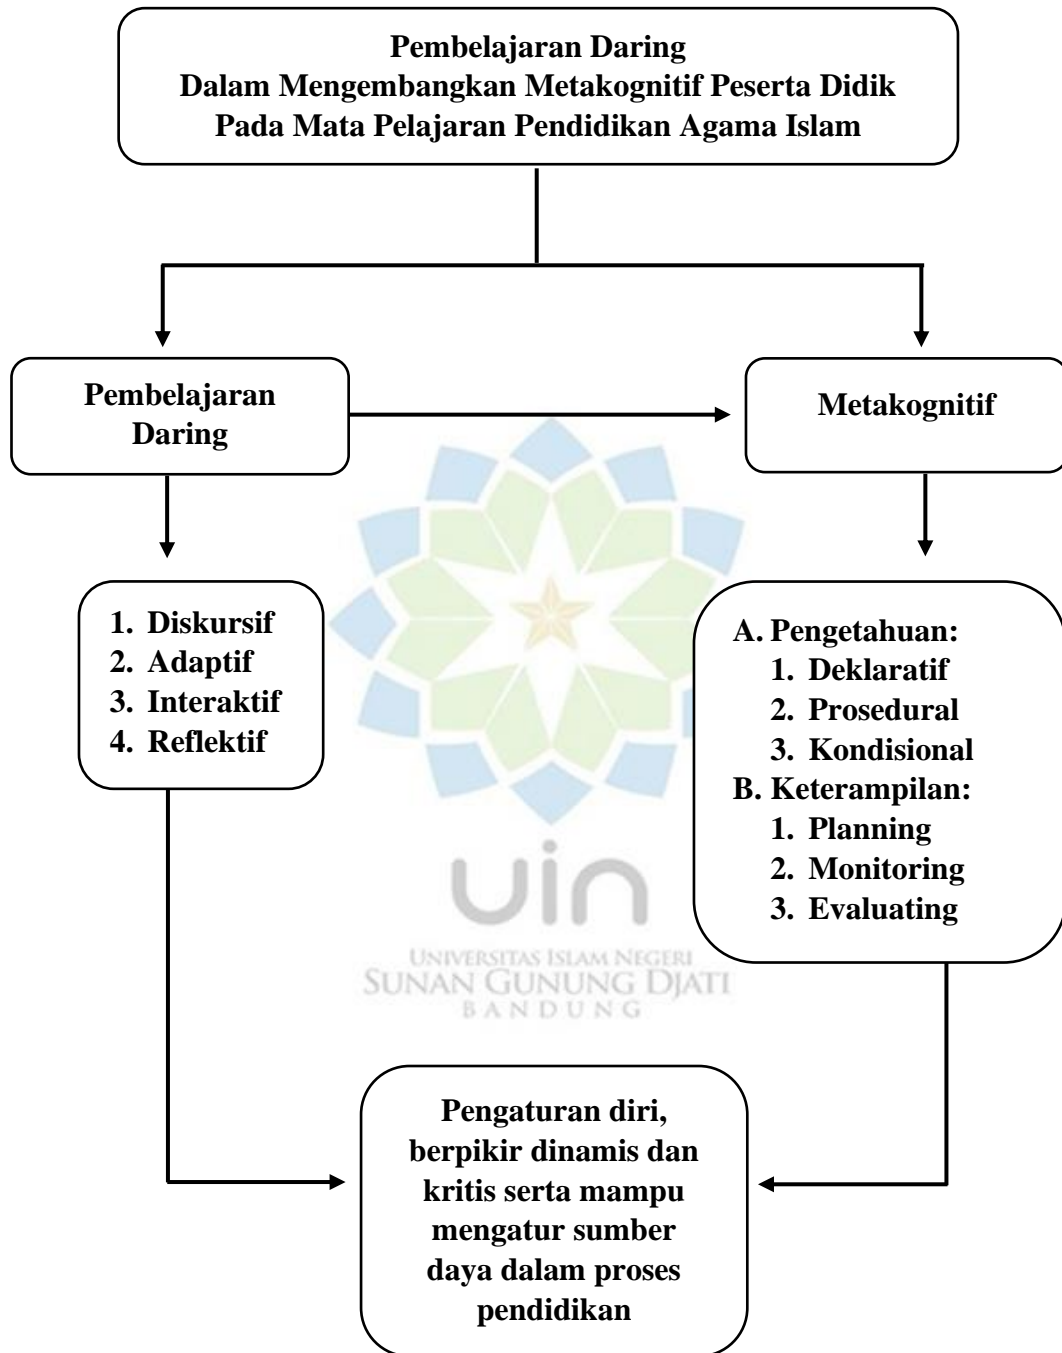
Pembelajaran Daring
Dalam Mengembangkan Metakognitif Peserta Didik
Pada Mata Pelajaran Pendidikan Agama Islam

Pembelajaran Daring

Metakognitif

1. Diskursif
2. Adaptif
3. Interaktif
4. Reflektif

A. Pengetahuan:
1. Deklaratif
2. Prosedural
3. Kondisional
B. Keterampilan:
1. Planning
2. Monitoring
3. Evaluating

uin
UNIVERSITAS ISLAM NEGERI
SUNAN GUNUNG DJATI
BANDUNG

Pengaturan diri, berpikir dinamis dan kritis serta mampu mengatur sumber daya dalam proses pendidikan